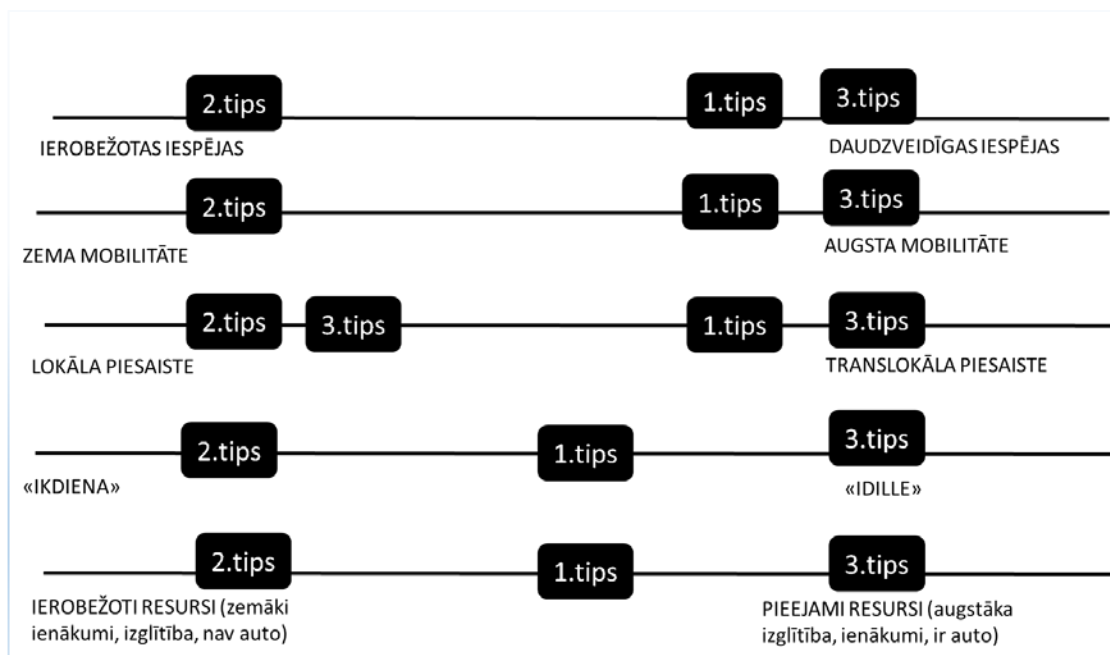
2.tips 1.tips 3.tips

IEROBEŽOTAS IESPĒJAS DAUDZVEIDĪGAS IESPĒJAS

2.tips 1.tips 3.tips

ZEMA MOBILITĀTE AUGSTA MOBILITĀTE

2.tips 3.tips 1.tips 3.tips

LOKĀLA PIESAISTE TRANSLOKĀLA PIESAISTE

2.tips 1.tips 3.tips

«IKDIENA» «IDILLE»

2.tips 1.tips 3.tips

IEROBEŽOTI RESURSI (zemāki ienākumi, izglītība, nav auto) PIEEJAMI RESURSI (augstāka izglītība, ienākumi, ir auto)